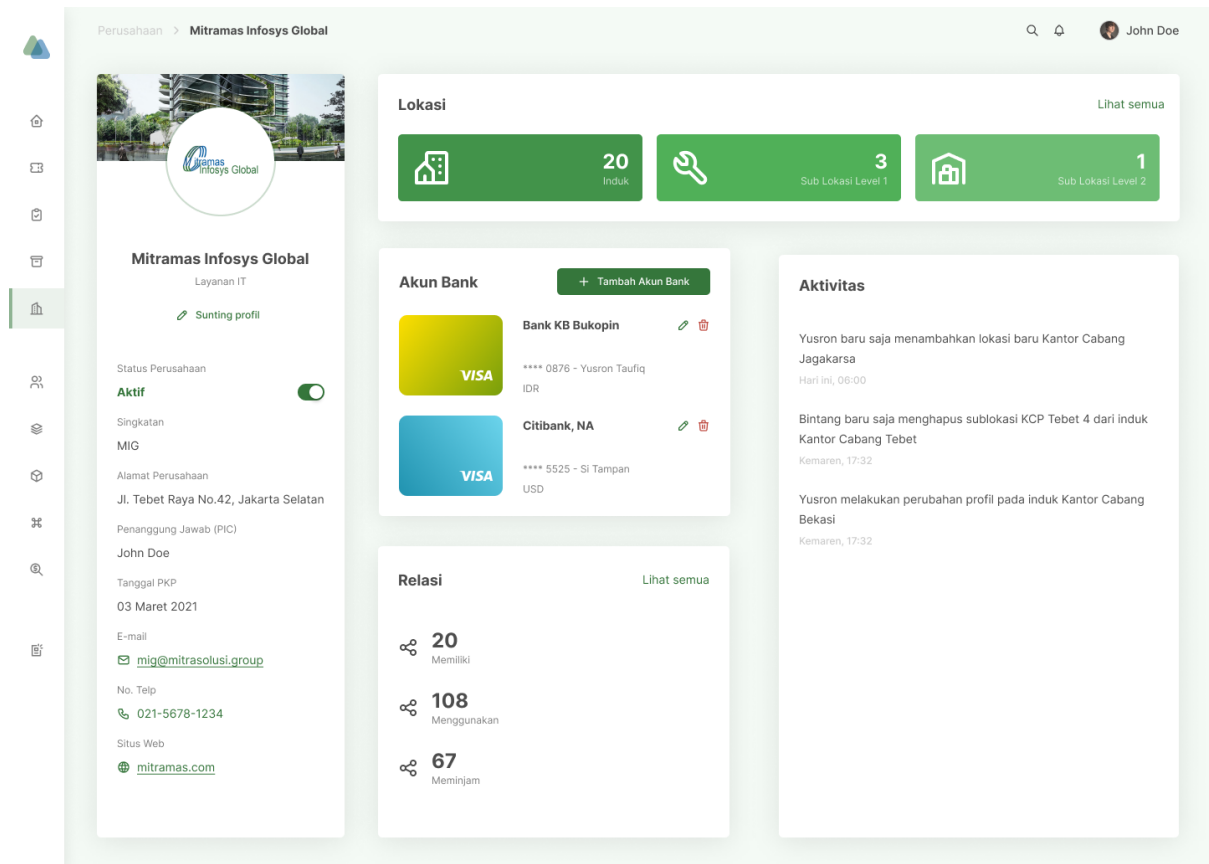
Perusahaan > Mitramas Infosys Global

John Doe

Mitramas Infosys Global

Mitramas Infosys Global
Layanan IT

Sunting profil

Status Perusahaan
Aktif

Singkatan
MIG

Alamat Perusahaan
Jl. Tebet Raya No.42, Jakarta Selatan

Penanggung Jawab (PIC)
John Doe

Tanggal PKP
03 Maret 2021

E-mail
mig@mitrasolusi.group

No. Telp
021-5678-1234

Situs Web
mitramas.com

Lokasi
Lihat semua

20
Induk

3
Sub Lokasi Level 1

1
Sub Lokasi Level 2

Akun Bank
+ Tambah Akun Bank

VISA
Bank KB Bukopin
**** 0876 - Yusron Taufiq
IDR

VISA
Citibank, NA
**** 5525 - Si Tampan
USD

Relasi
Lihat semua

20
Memiliki

108
Menggunakan

67
Meminjam

Aktivitas

Yusron baru saja menambahkan lokasi baru Kantor Cabang Jagakarsa
Hari ini, 06:00

Bintang baru saja menghapus sublokasi KCP Tebet 4 dari induk Kantor Cabang Tebet
Kemaren, 17:32

Yusron melakukan perubahan profil pada induk Kantor Cabang Bekasi
Kemaren, 17:32